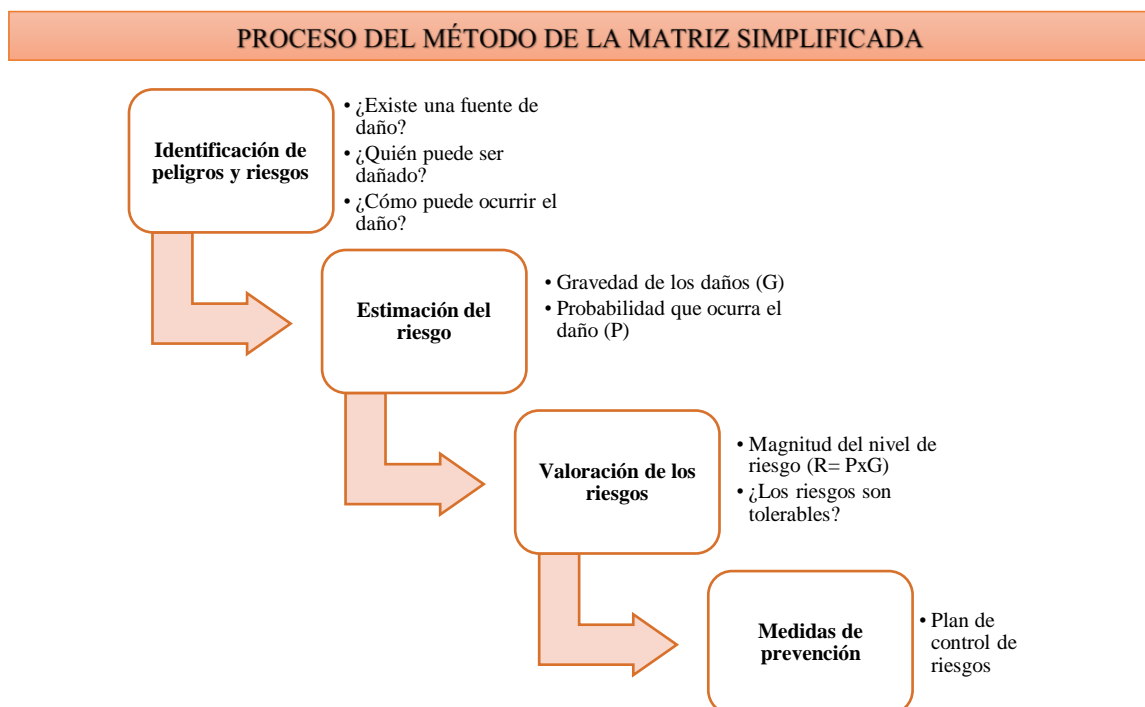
PROCESO DEL MÉTODO DE LA MATRIZ SIMPLIFICADA

Identificación de peligros y riesgos

• ¿Existe una fuente de daño?
• ¿Quién puede ser dañado?
• ¿Cómo puede ocurrir el daño?

Estimación del riesgo

• Gravedad de los daños (G)
• Probabilidad que ocurra el daño (P)

Valoración de los riesgos

• Magnitud del nivel de riesgo (R= PxG)
• ¿Los riesgos son tolerables?

Medidas de prevención

• Plan de control de riesgos